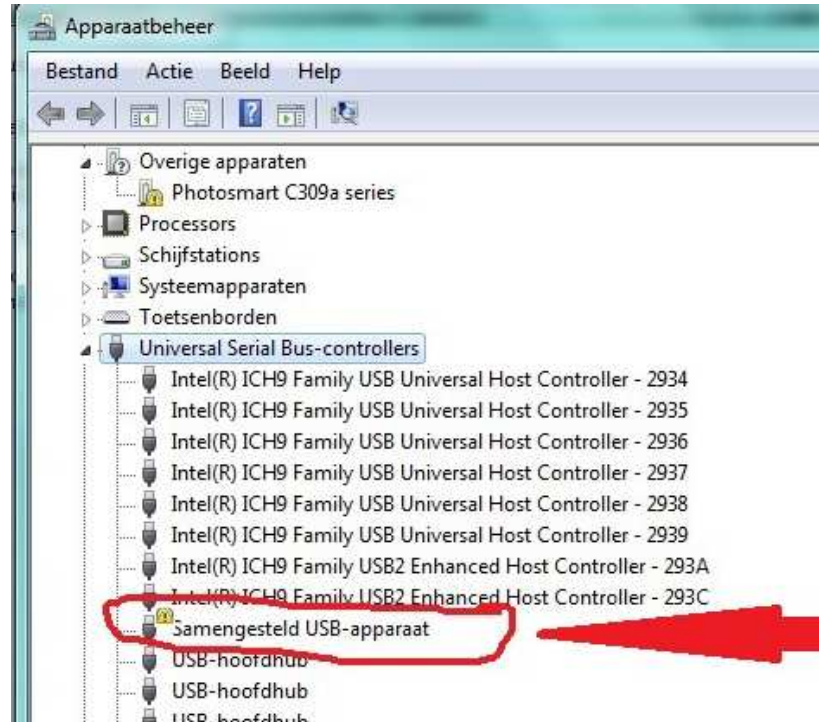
Apparaatbeheer

Bestand Actie Beeld Help

Overige apparaten
Photosmart C309a series
Processors
Schijfstations
Systeemapparaten
Toetsenborden
Universal Serial Bus-controllers
Intel(R) ICH9 Family USB Universal Host Controller - 2934
Intel(R) ICH9 Family USB Universal Host Controller - 2935
Intel(R) ICH9 Family USB Universal Host Controller - 2936
Intel(R) ICH9 Family USB Universal Host Controller - 2937
Intel(R) ICH9 Family USB Universal Host Controller - 2938
Intel(R) ICH9 Family USB Universal Host Controller - 2939
Intel(R) ICH9 Family USB2 Enhanced Host Controller - 293A
Intel(R) ICH9 Family USB2 Enhanced Host Controller - 293C
Samengesteld USB-apparaat
USB-hoofdhub
USB-hoofdhub
USB-hoofdhub